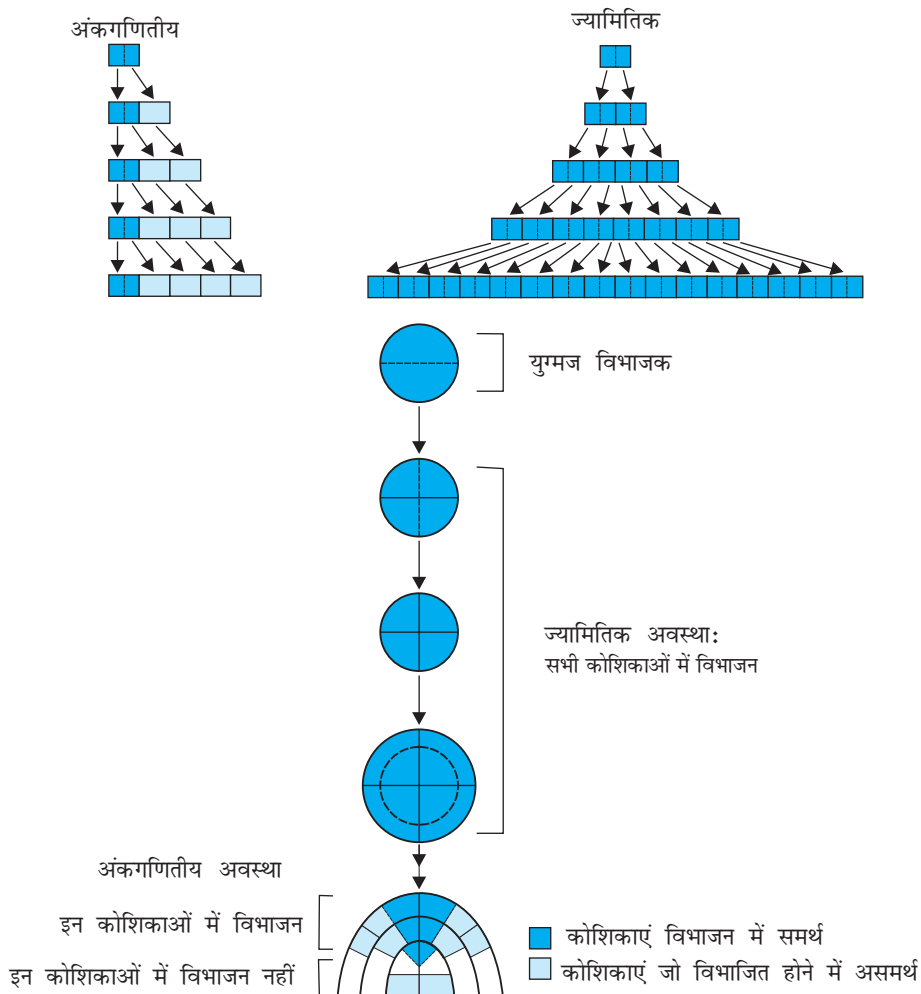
अंकगणितीय

ज्यामितिक

युग्मज विभाजक

ज्यामितिक अवस्था:
सभी कोशिकाओं में विभाजन

अंकगणितीय अवस्था

इन कोशिकाओं में विभाजन

इन कोशिकाओं में विभाजन नहीं

कोशिकाएं विभाजन में समर्थ

कोशिकाएं जो विभाजित होने में असमर्थ